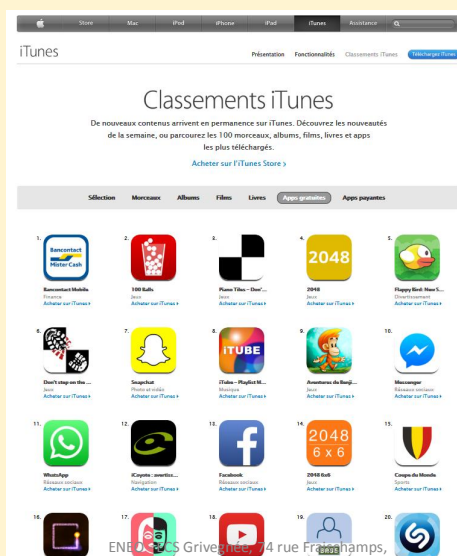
Store Mac iPod iPhone iPad iTunes Assistance

iTunes

Présentation Fonctionnalités Classements iTunes Téléchargez iTunes

Classements iTunes

De nouveaux contenus arrivent en permanence sur iTunes. Découvrez les nouveautés de la semaine, ou parcourez les 100 morceaux, albums, films, livres et apps les plus téléchargés.

Acheter sur l'iTunes Store >

Sélection Morceaux Albums Films Livres Apps gratuites Apps payantes

1. Bancontact Mister Cash
Bancontact Mobile
Finance
Acheter sur iTunes

2. 100 Balls
Jeux
Acheter sur iTunes

3. Piano Tiles - Don'...
Jeux
Acheter sur iTunes

4. 2048
2048
Jeux
Acheter sur iTunes

5. Flappy Bird: New S...
Divertissement
Acheter sur iTunes

6. Don't step on the ...
Jeux
Acheter sur iTunes

7. Snapchat
Photo et vidéo
Acheter sur iTunes

8. ITUBE
iTube - PlayList M...
Musique
Acheter sur iTunes

9. Aventures du Bangi...
Jeux
Acheter sur iTunes

10. Messenger
Réseaux sociaux
Acheter sur iTunes

11. WhatsApp
Réseaux sociaux
Acheter sur iTunes

12. iCoyote : avertiss...
Navigation
Acheter sur iTunes

13. Facebook
Réseaux sociaux
Acheter sur iTunes

14. 2048 6 x 6
2048 6x6
Jeux
Acheter sur iTunes

15. Coupe du Monde
Sports
Acheter sur iTunes

16. 17. 18. 19. 20.

ENEDACS Grivegnée, 74 rue Fraichamps,